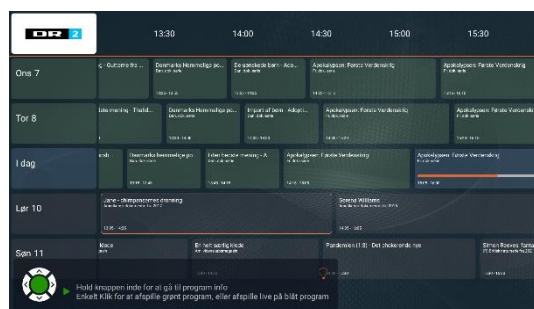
DR 2

13:30 14:00 14:30 15:00 15:30

Ons 7
Outcome fo... Danmarks Hemmelige po... De spejlede børn - Aco... Apokalypsen: Første Verdenskrig Apokalypsen: Første Verdenskrig

Tor 8
Bøs mening - Thulst... Danmarks Hemmelige po... Import af børn - Adopti... Apokalypsen: Første Verdenskrig Apokalypsen: Første Verdenskrig

I dag
Danmarks hemmelige po... Ikke hele den mening - A... Apokalypsen: Første Verdenskrig Apokalypsen: Første Verdenskrig

Lør 10
Jane - drømprinsesse dronning
13:35 - 14:55
Serena Williams
14:55 - 15:55

Søn 11
Bloce Et helt særligt kløde Pandemien (1:3) - Det skete er det nu Simon Reeves (farlig)

Hold knappen inde for at gå til program info
Enkelt Klik for at afspille grønt program, eller afspille live på blåt program